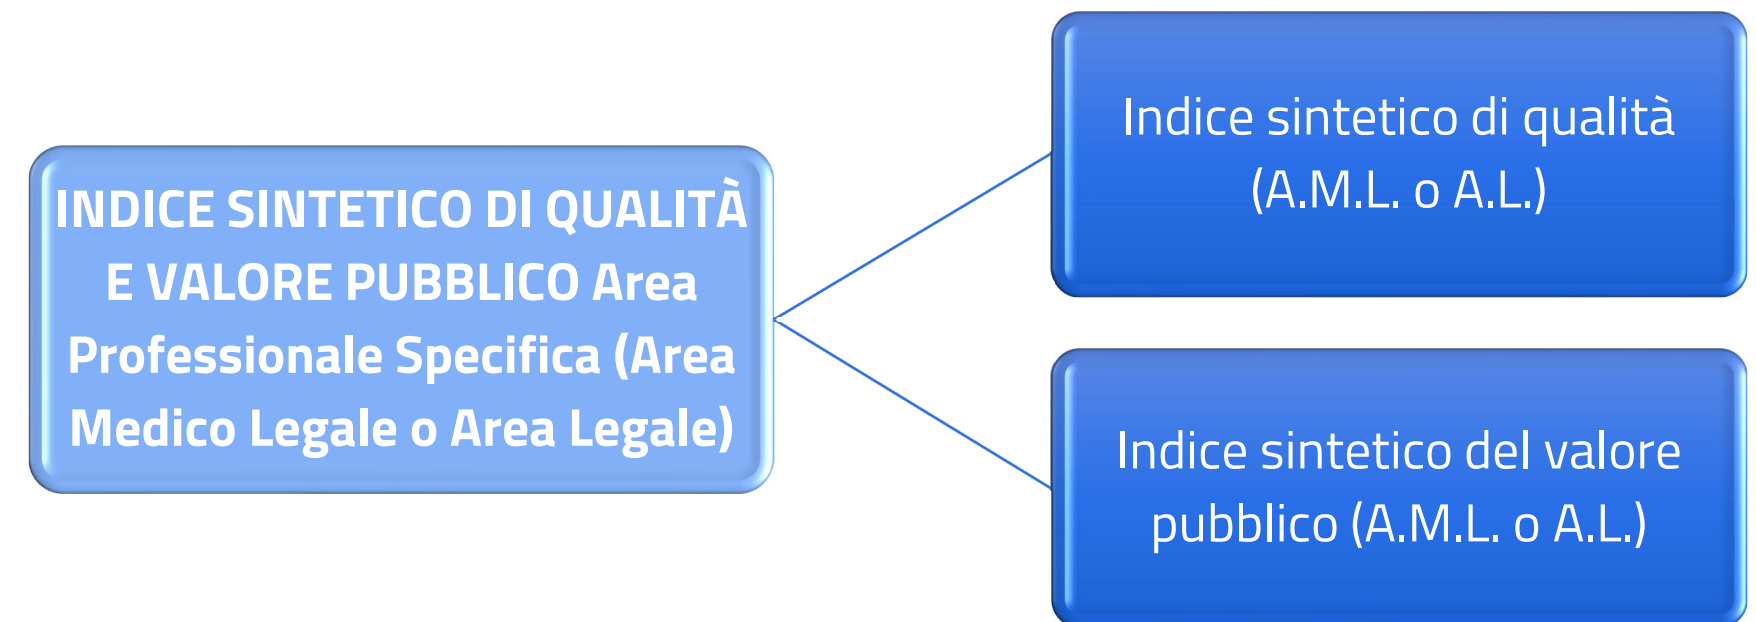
INDICE SINTETICO DI QUALITÀ E VALORE PUBBLICO Area Professionale Specifica (Area Medico Legale o Area Legale)

Indice sintetico di qualità (A.M.L. o A.L.)

Indice sintetico del valore pubblico (A.M.L. o A.L.)